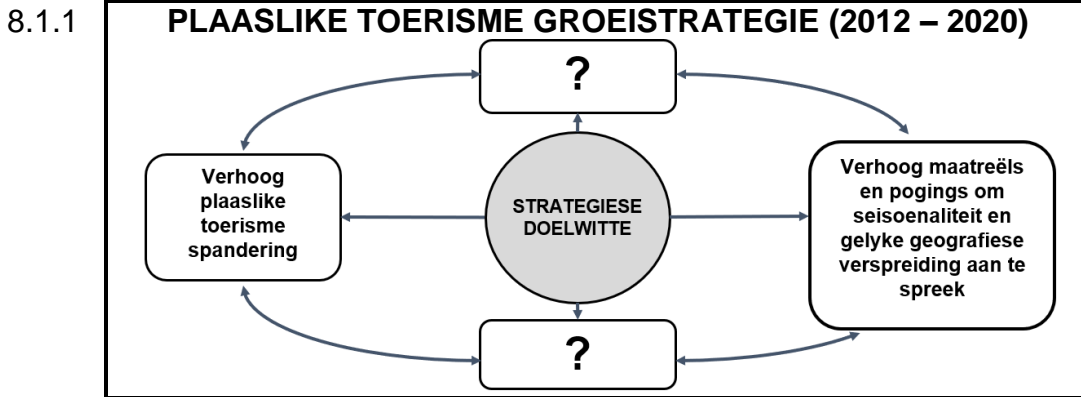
8.1.1 PLAASLIKE TOERISME GROEISTRATEGIE (2012 – 2020)

?

Verhoog plaaslike toerisme spandering

STRATEGIESE DOELWITTE

Verhoog maatreëls en pogings om seisoenaliteit en gelyke geografiese verspreiding aan te spreek

?